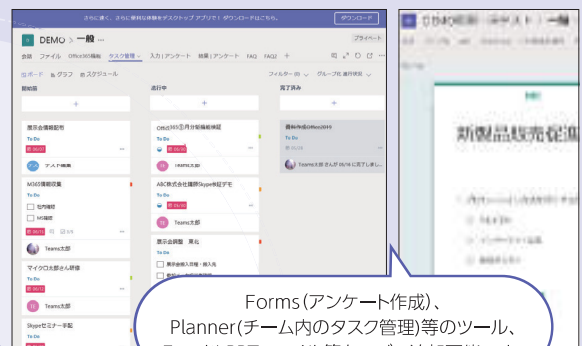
さらに速く、さらに便利な体験をデスクトップ アプリで！ ダウンロードはこちら。
ダウンロード

DEMO 〉一般 …
プライベート

会話 ファイル Office365機能 タスク管理 入力｜アンケート 結果｜アンケート FAQ FAQ2 +

ボード グラフ スケジュール
フィルター (0) グループ化 進行状況

開始前
進行中
完了済み

展示会備品配布
To Do
06/27
テスト編集

M365機能収集
社内機能
M365機能
06/14
Teams太郎

マイクロ太郎さん研修
06/13
Teams太郎

Skypeセミナー手配
To Do

Office365三月分稼働率検証
To Do
06/24
teams太郎

ABC株式会社議事録Skype会議デモ
To Do
Teams太郎

展示会展覧 見込
To Do
展示会備品入荷・搬入先

資料作成Office2019
Teams太郎 さんが 05/10 に完了しまし…

新製品販売促進

Forms(アンケート作成)、
Planner(チーム内のタスク管理)等のツール、
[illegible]